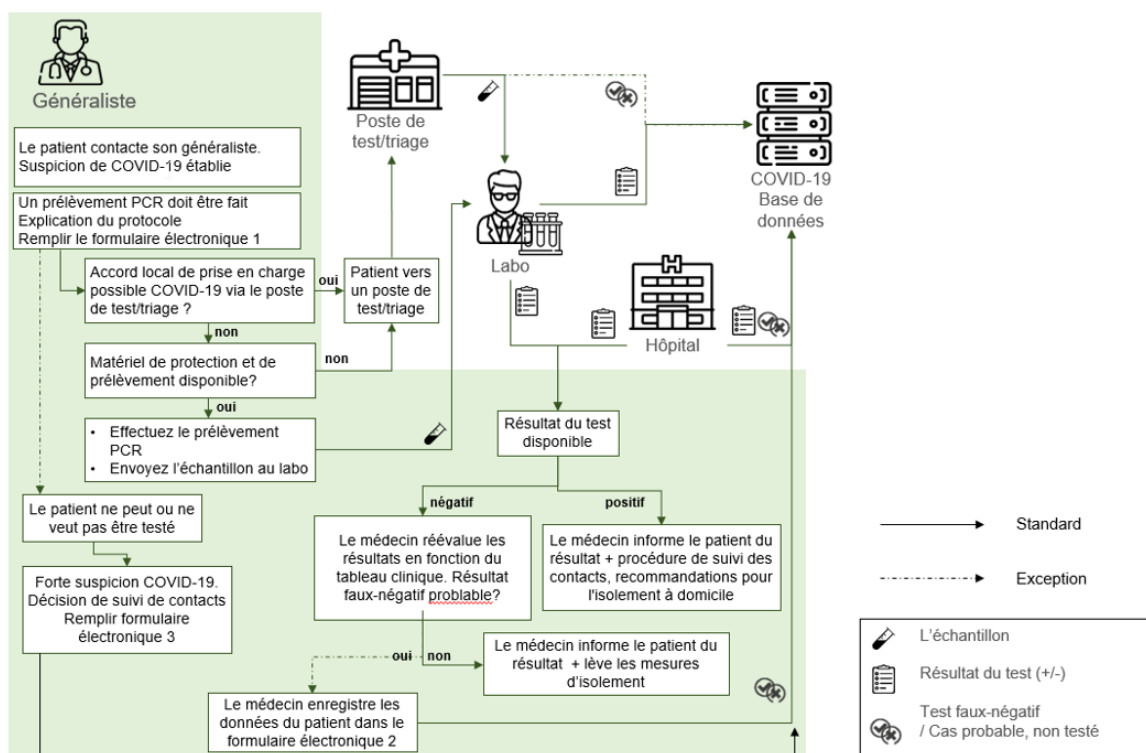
Généraliste

Le patient contacte son généraliste. Suspicion de COVID-19 établie

Un prélèvement PCR doit être fait
Explication du protocole
Remplir le formulaire électronique 1

Accord local de prise en charge possible COVID-19 via le poste de test/triage ?

oui

Patient vers un poste de test/triage

non

Matériel de protection et de prélèvement disponible?

non

oui

• Effectuez le prélèvement PCR
• Envoyez l'échantillon au labo

Le patient ne peut ou ne veut pas être testé

Forte suspicion COVID-19. Décision de suivi de contacts Remplir formulaire électronique 3

Poste de test/triage

Labo

Hôpital

COVID-19 Base de données

Résultat du test disponible

négatif

positif

Le médecin réévalue les résultats en fonction du tableau clinique. Résultat faux-négatif problable?

Le médecin informe le patient du résultat + procédure de suivi des contacts, recommandations pour l'isolement à domicile

oui

non

Le médecin informe le patient du résultat + lève les mesures d'isolement

Le médecin enregistre les données du patient dans le formulaire électronique 2

Standard

Exception

L'échantillon

Résultat du test (+/-)

Test faux-négatif / Cas probable, non testé